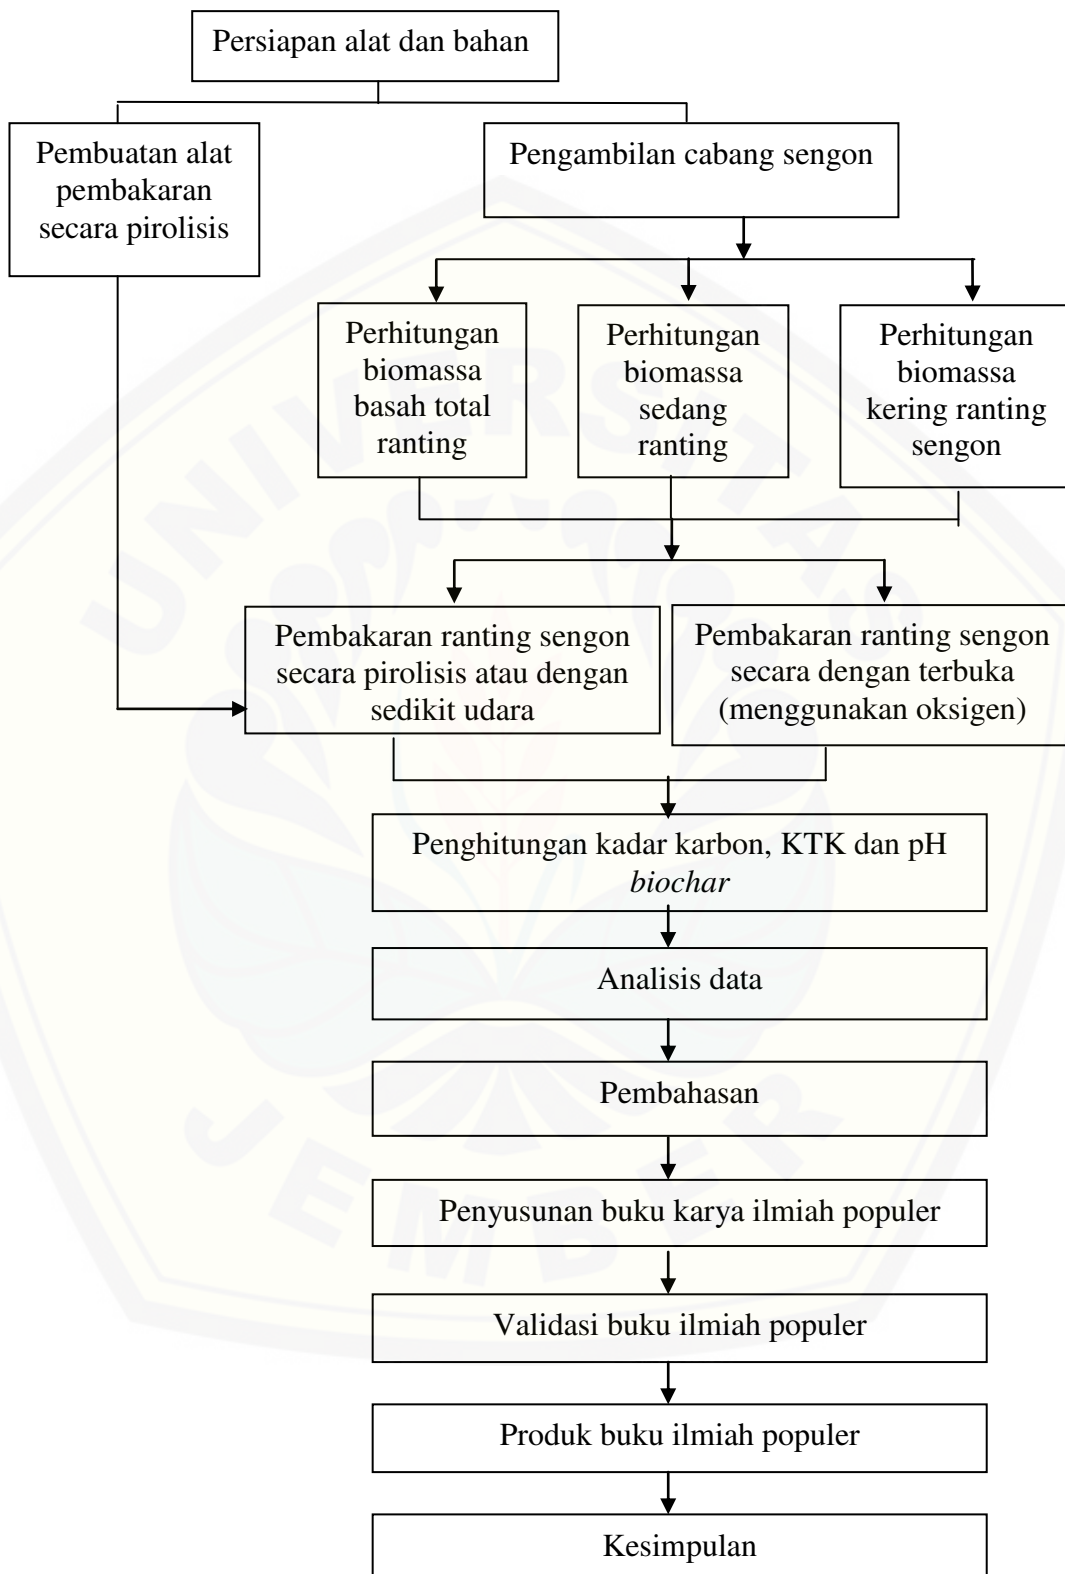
Persiapan alat dan bahan

Pembuatan alat pembakaran secara pirolisis

Pengambilan cabang sengon

Perhitungan biomassa basah total ranting

Perhitungan biomassa sedang ranting

Perhitungan biomassa kering ranting sengon

Pembakaran ranting sengon secara pirolisis atau dengan sedikit udara

Pembakaran ranting sengon secara dengan terbuka (menggunakan oksigen)

Penghitungan kadar karbon, KTK dan pH *biochar*

Analisis data

Pembahasan

Penyusunan buku karya ilmiah populer

Validasi buku ilmiah populer

Produk buku ilmiah populer

Kesimpulan